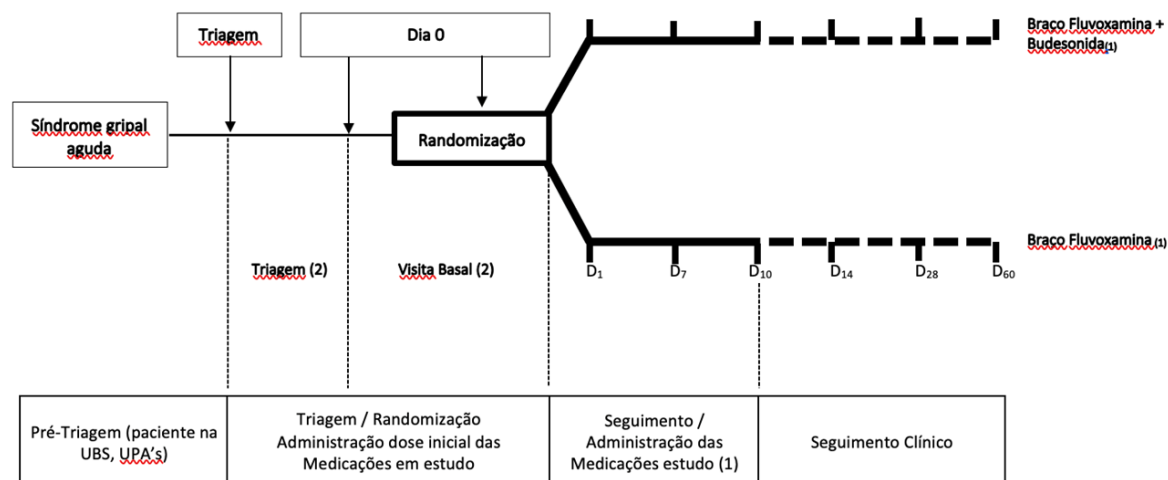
Triagem

Dia 0

Síndrome gripal aguda

Randomização

Braço Fluvoxamina + Budesonida(1)

Braço Fluvoxamina (1)

Triagem (2)

Visita Basal (2)

$D_1$ $D_7$ $D_{10}$ $D_{14}$ $D_{28}$ $D_{60}$

| Pré-Triagem (paciente na UBS, UPA's) | Triagem / Randomização Administração dose inicial das Medicações em estudo | Seguimento / Administração das Medicações estudo (1) | Seguimento Clínico |
|---|---|---|---|